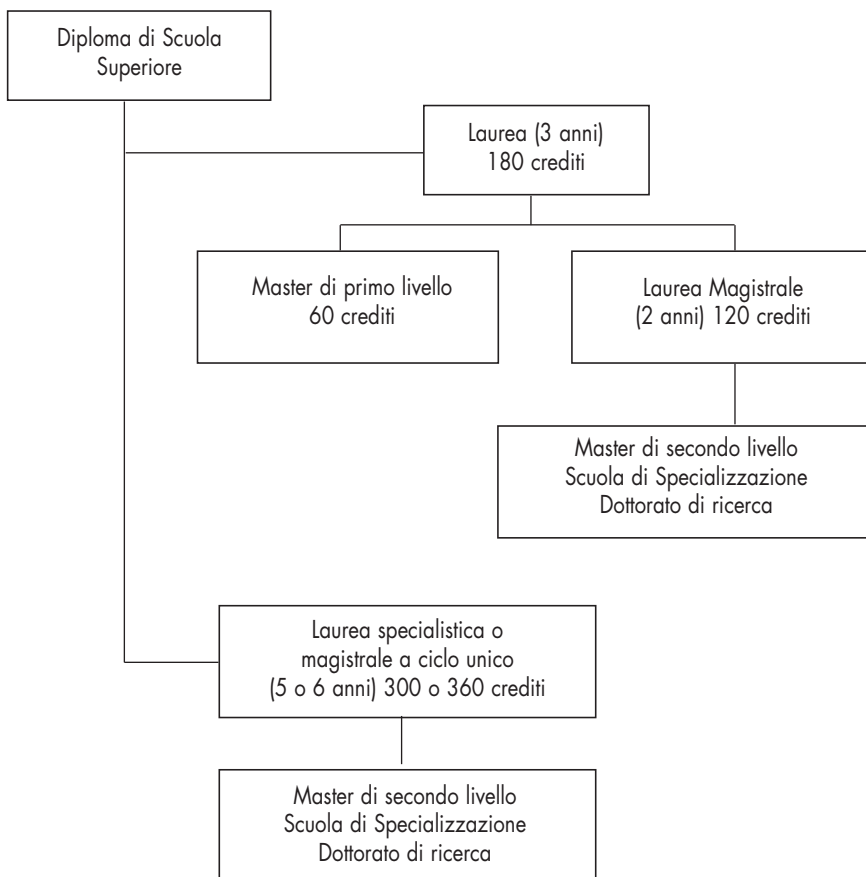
Diploma di Scuola Superiore

Laurea (3 anni)
180 crediti

Master di primo livello
60 crediti

Laurea Magistrale
(2 anni) 120 crediti

Master di secondo livello
Scuola di Specializzazione
Dottorato di ricerca

Laurea specialistica o magistrale a ciclo unico
(5 o 6 anni) 300 o 360 crediti

Master di secondo livello
Scuola di Specializzazione
Dottorato di ricerca